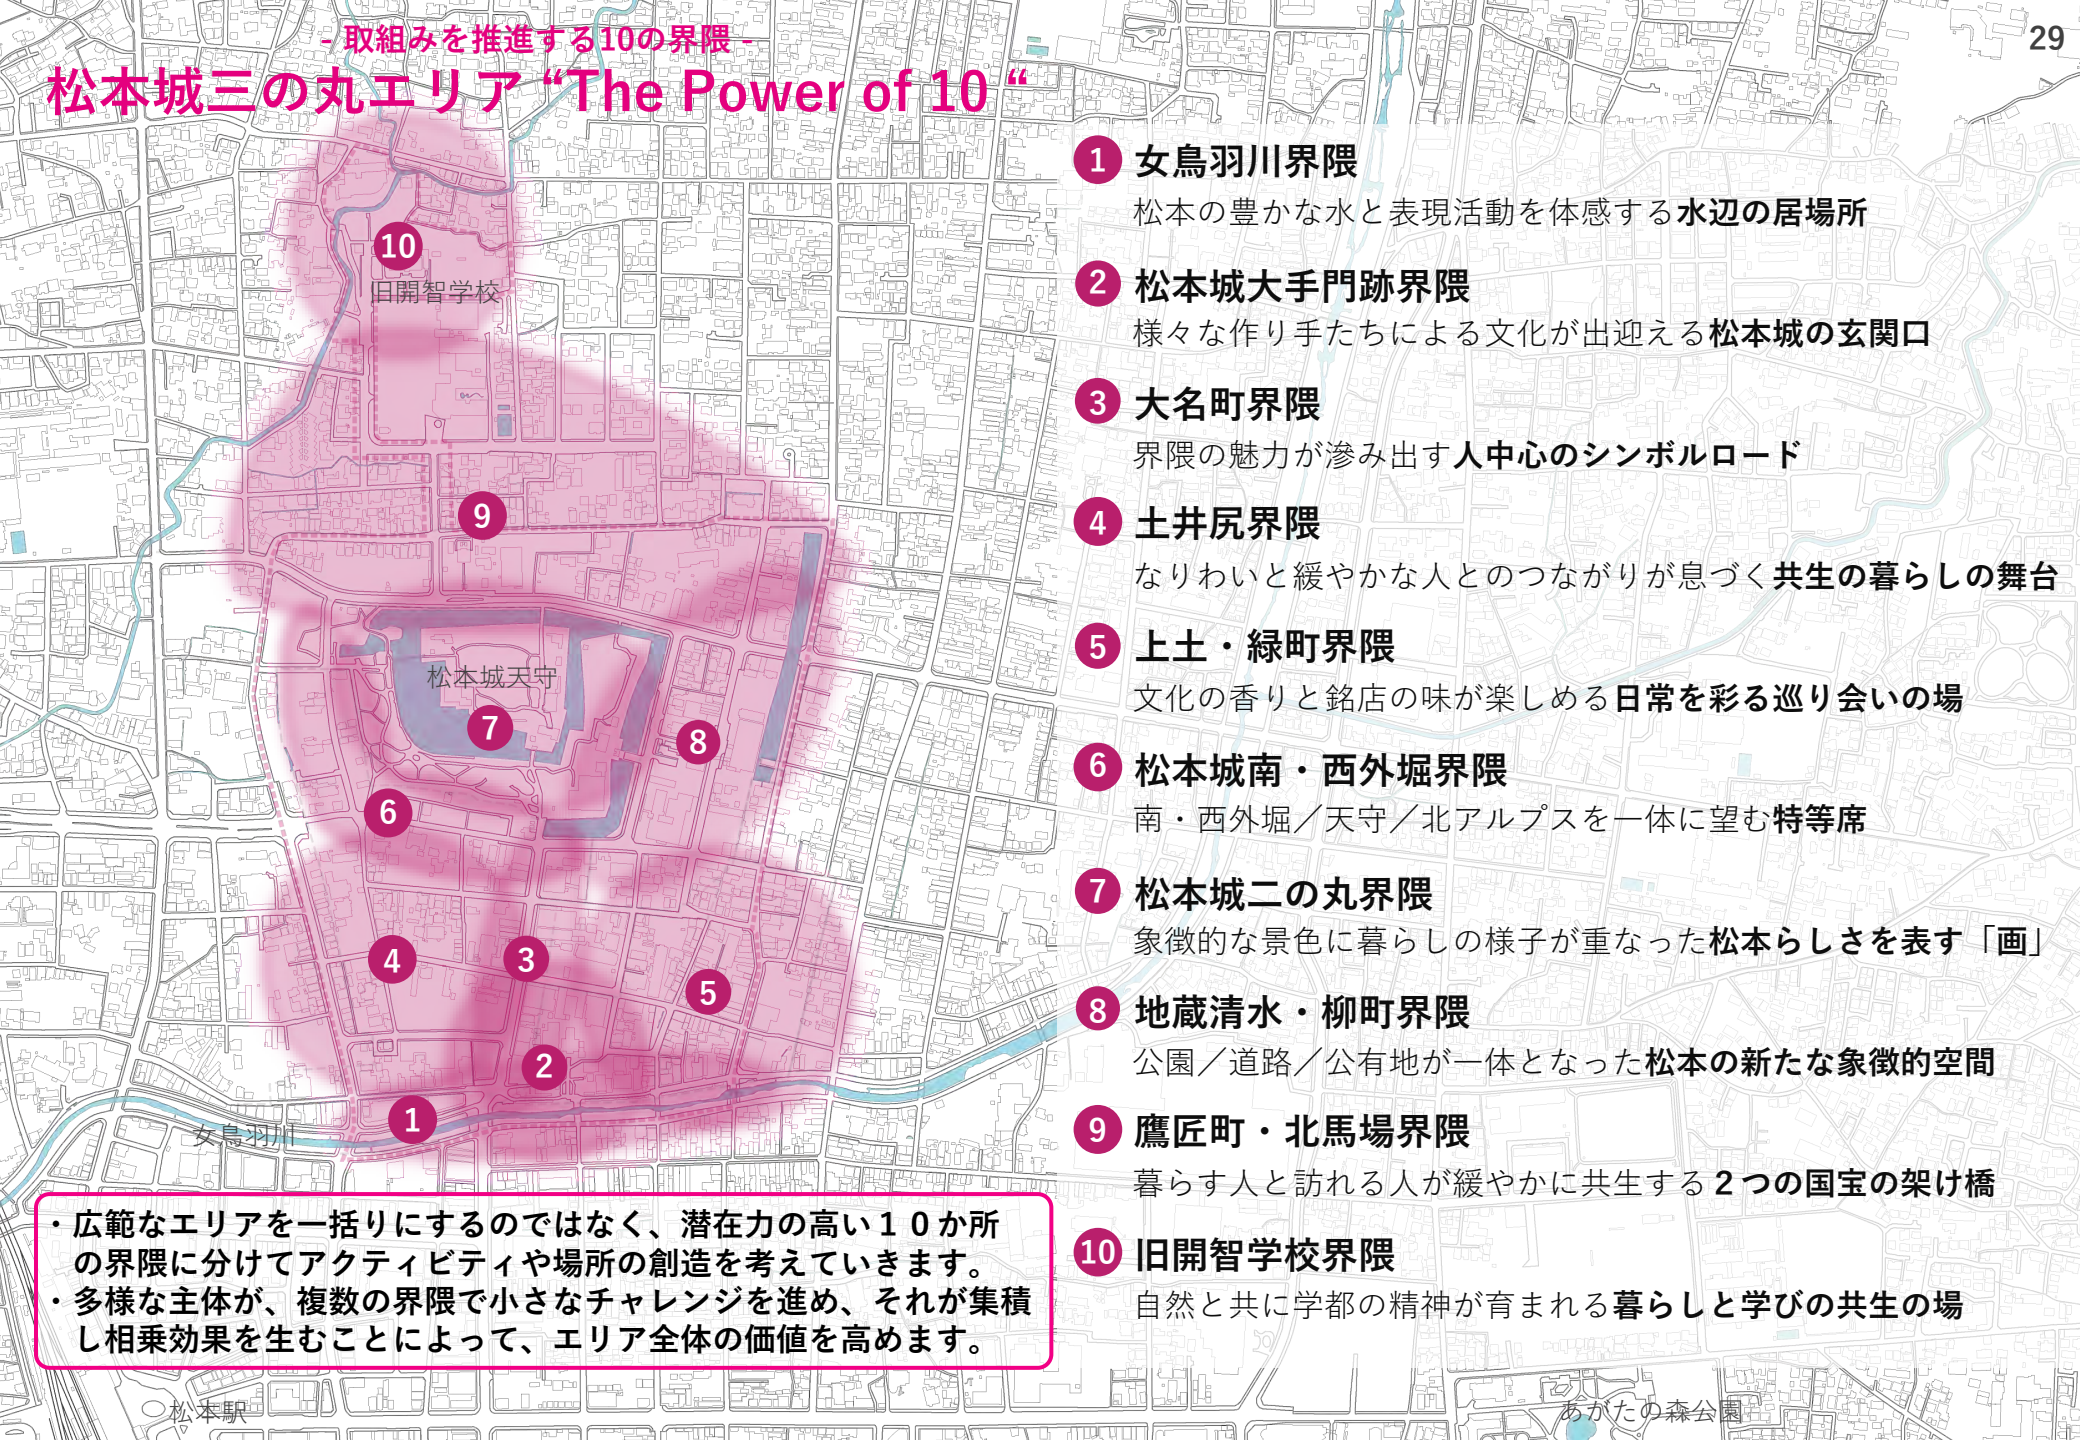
- 取組みを推進する10の界隈 -
松本城三の丸エリア "The Power of 10 "

29

10
旧開智学校
9
松本城天守
7
8
6
4
3
5
2
1
女鳥羽川

・広範なエリアを一括りにするのではなく、潜在力の高い１０か所の界隈に分けてアクティビティや場所の創造を考えていきます。
・多様な主体が、複数の界隈で小さなチャレンジを進め、それが集積し相乗効果を生むことによって、エリア全体の価値を高めます。

松本駅
あがたの森公園

1 女鳥羽川界隈
松本の豊かな水と表現活動を体感する水辺の居場所

2 松本城大手門跡界隈
様々な作り手たちによる文化が出迎える松本城の玄関口

3 大名町界隈
界隈の魅力が滲み出す人中心のシンボルロード

4 土井尻界隈
なりわいと緩やかな人とのつながりが息づく共生の暮らしの舞台

5 上土・緑町界隈
文化の香りと銘店の味が楽しめる日常を彩る巡り会いの場

6 松本城南・西外堀界隈
南・西外堀／天守／北アルプスを一体に望む特等席

7 松本城二の丸界隈
象徴的な景色に暮らしの様子が重なった松本らしさを表す「画」

8 地蔵清水・柳町界隈
公園／道路／公有地が一体となった松本の新たな象徴的空間

9 鷹匠町・北馬場界隈
暮らす人と訪れる人が緩やかに共生する２つの国宝の架け橋

10 旧開智学校界隈
自然と共に学都の精神が育まれる暮らしと学びの共生の場